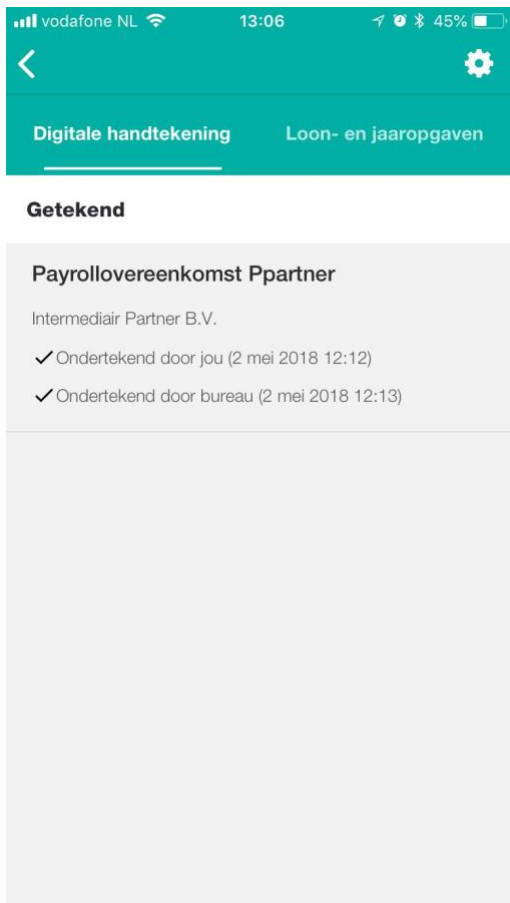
vodafone NL 13:06 45%

Digitale handtekening

Loon- en jaaropgaven

Getekend

Payrollovereenkomst Ppartner

Intermediair Partner B.V.

✓Ondertekend door jou (2 mei 2018 12:12)

✓Ondertekend door bureau (2 mei 2018 12:13)